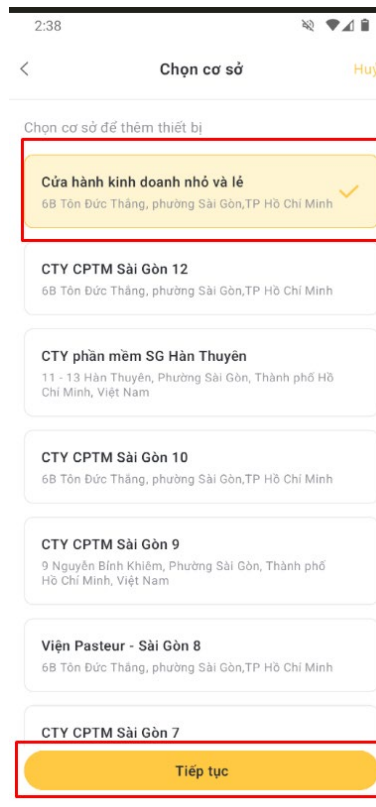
2:38

<

Chọn cơ sở

Huỷ

Chọn cơ sở để thêm thiết bị

Cửa hành kinh doanh nhỏ và lẻ
6B Tôn Đức Thắng, phường Sài Gòn,TP Hồ Chí Minh

CTY CPTM Sài Gòn 12
6B Tôn Đức Thắng, phường Sài Gòn,TP Hồ Chí Minh

CTY phần mềm SG Hàn Thuyên
11 - 13 Hàn Thuyên, Phường Sài Gòn, Thành phố Hồ Chí Minh, Việt Nam

CTY CPTM Sài Gòn 10
6B Tôn Đức Thắng, phường Sài Gòn,TP Hồ Chí Minh

CTY CPTM Sài Gòn 9
9 Nguyễn Bỉnh Khiêm, Phường Sài Gòn, Thành phố Hồ Chí Minh, Việt Nam

Viện Pasteur - Sài Gòn 8
6B Tôn Đức Thắng, phường Sài Gòn,TP Hồ Chí Minh

CTY CPTM Sài Gòn 7

Tiếp tục